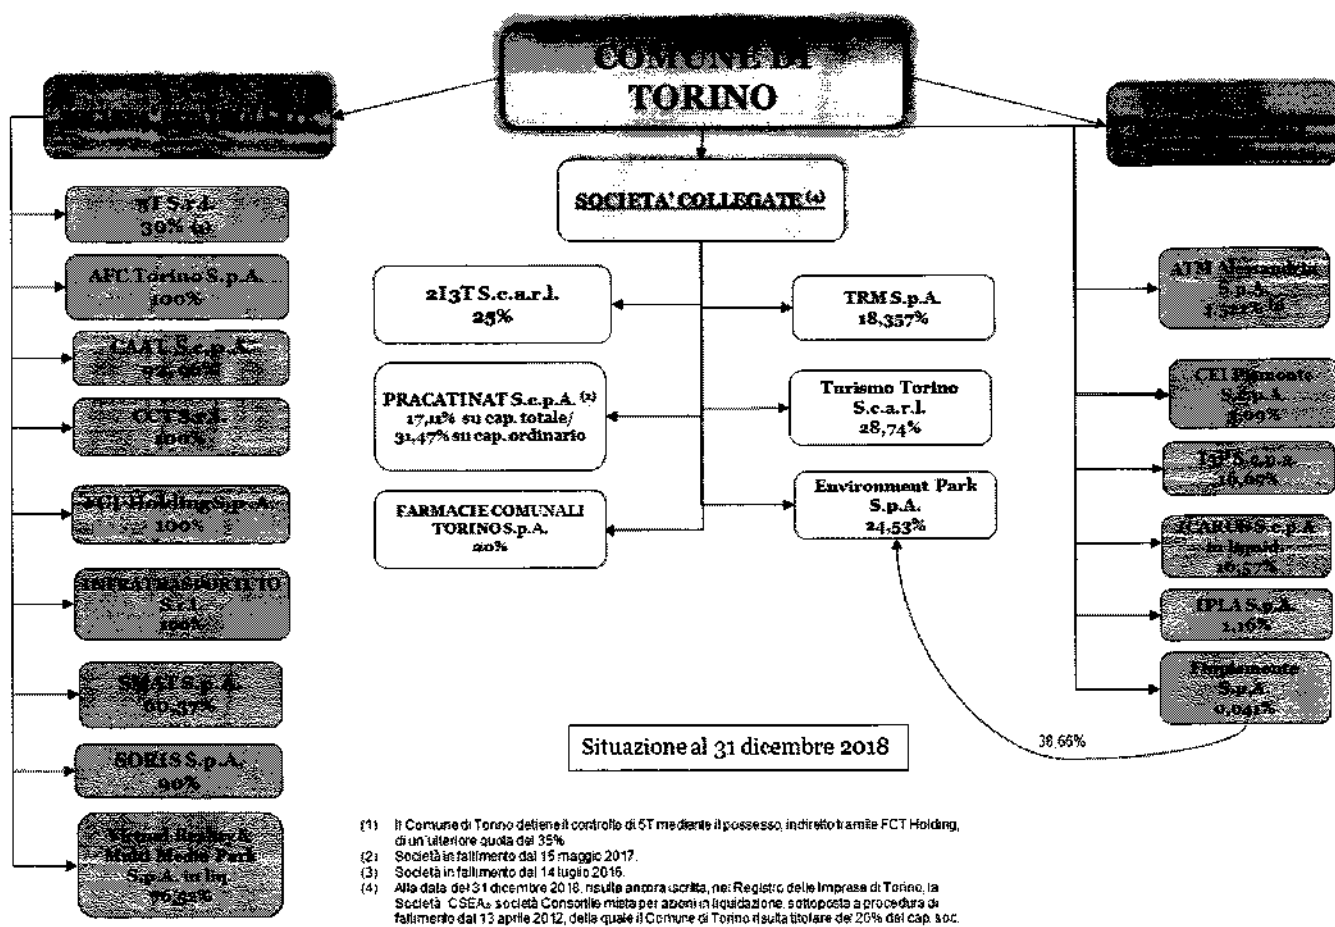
COMUNE DI TORINO

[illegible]

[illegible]

SOCIETA' COLLEGATE (4)

5T S.r.l.
39% (1)

AFC Torino S.p.A.
100%

CAAT S.c.p.A.
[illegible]

GCT S.r.l.
100%

FCT Holding S.p.A.
100%

INFRATRASPORTI.TO S.r.l.
100%

SMAT S.p.A.
60,37%

SORIS S.p.A.
90%

Virtual Reality & Multi Media Park S.p.A. in liq.
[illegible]

2I3T S.c.a.r.l.
25%

PRACATINAT S.c.p.A. (2)
17,11% su cap. totale/ 31,47% su cap. ordinario

FARMACIE COMUNALI TORINO S.p.A.
20%

TRM S.p.A.
18,357%

Turismo Torino S.c.a.r.l.
28,74%

Environment Park S.p.A.
24,53%

ATM Alessandria S.p.A.
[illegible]

CEI Piemonte S.c.p.A.
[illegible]

TOP S.c.p.a.
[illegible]

C.A.R.P.I.S. S.c.p.A. in liquid.
16,57%

IPLA S.p.A.
2,16%

Finpiemonte S.p.A.
0,041%

38,66%

Situazione al 31 dicembre 2018

(1) Il Comune di Torino detiene il controllo di 5T mediante il possesso, indiretto tramite FCT Holding, di un'ulteriore quota del 35%
(2) Società in fallimento dal 15 maggio 2017.
(3) Società in fallimento dal 14 luglio 2016.
(4) Alla data del 31 dicembre 2018, risulta ancora iscritta, nel Registro delle Imprese di Torino, la Società CSEA, società Consortile mista per azioni in liquidazione, sottoposta a procedura di fallimento dal 13 aprile 2012, della quale il Comune di Torino risulta titolare del 20% del cap. soc.